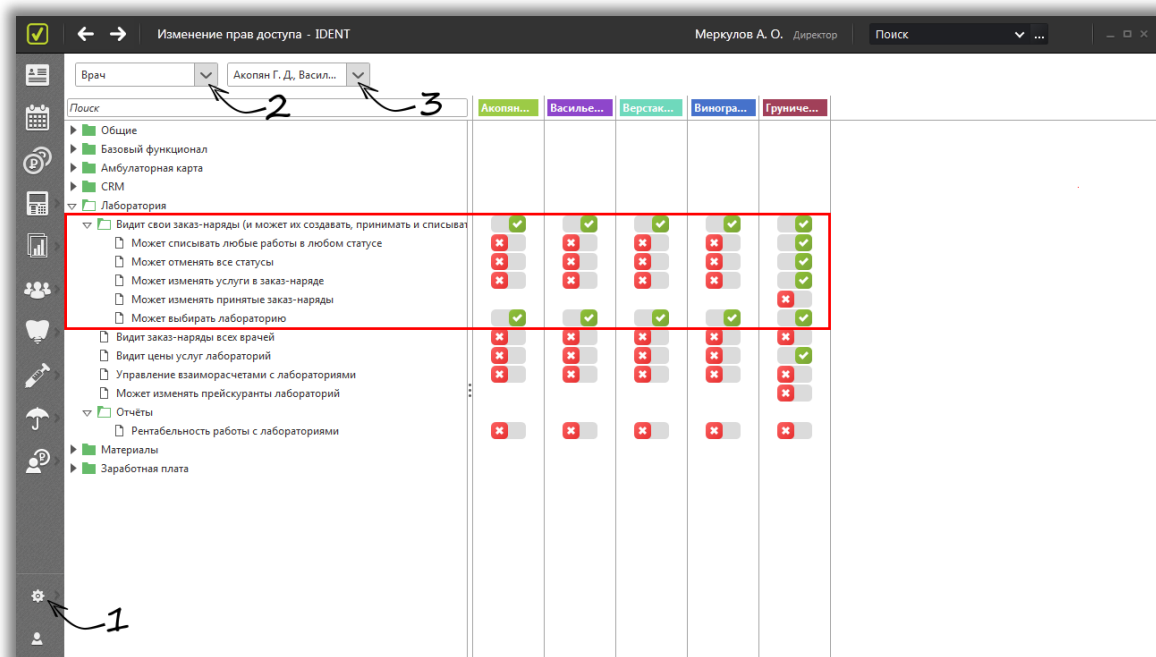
Изменение прав доступа - IDENT

Меркулов А. О. Директор

Поиск

Врач

Акопян Г. Д., Васил...

2

3

Поиск

| | Акопян... | Василье... | Верстак... | Виногра... | Груниче... |
|---|---|---|---|---|---|
| Общие | | | | | |
| Базовый функционал | | | | | |
| Амбулаторная карта | | | | | |
| CRM | | | | | |
| Лаборатория | | | | | |
| Видит свои заказ-наряды (и может их создавать, принимать и списыват | | | | | |
| Может списывать любые работы в любом статусе | | | | | |
| Может отменять все статусы | | | | | |
| Может изменять услуги в заказ-наряде | | | | | |
| Может изменять принятые заказ-наряды | | | | | |
| Может выбирать лабораторию | | | | | |
| Видит заказ-наряды всех врачей | | | | | |
| Видит цены услуг лабораторий | | | | | |
| Управление взаиморасчетами с лабораториями | | | | | |
| Может изменять прейскуранты лабораторий | | | | | |
| Отчёты | | | | | |
| Рентабельность работы с лабораториями | | | | | |
| Материалы | | | | | |
| Заработная плата | | | | | |

1